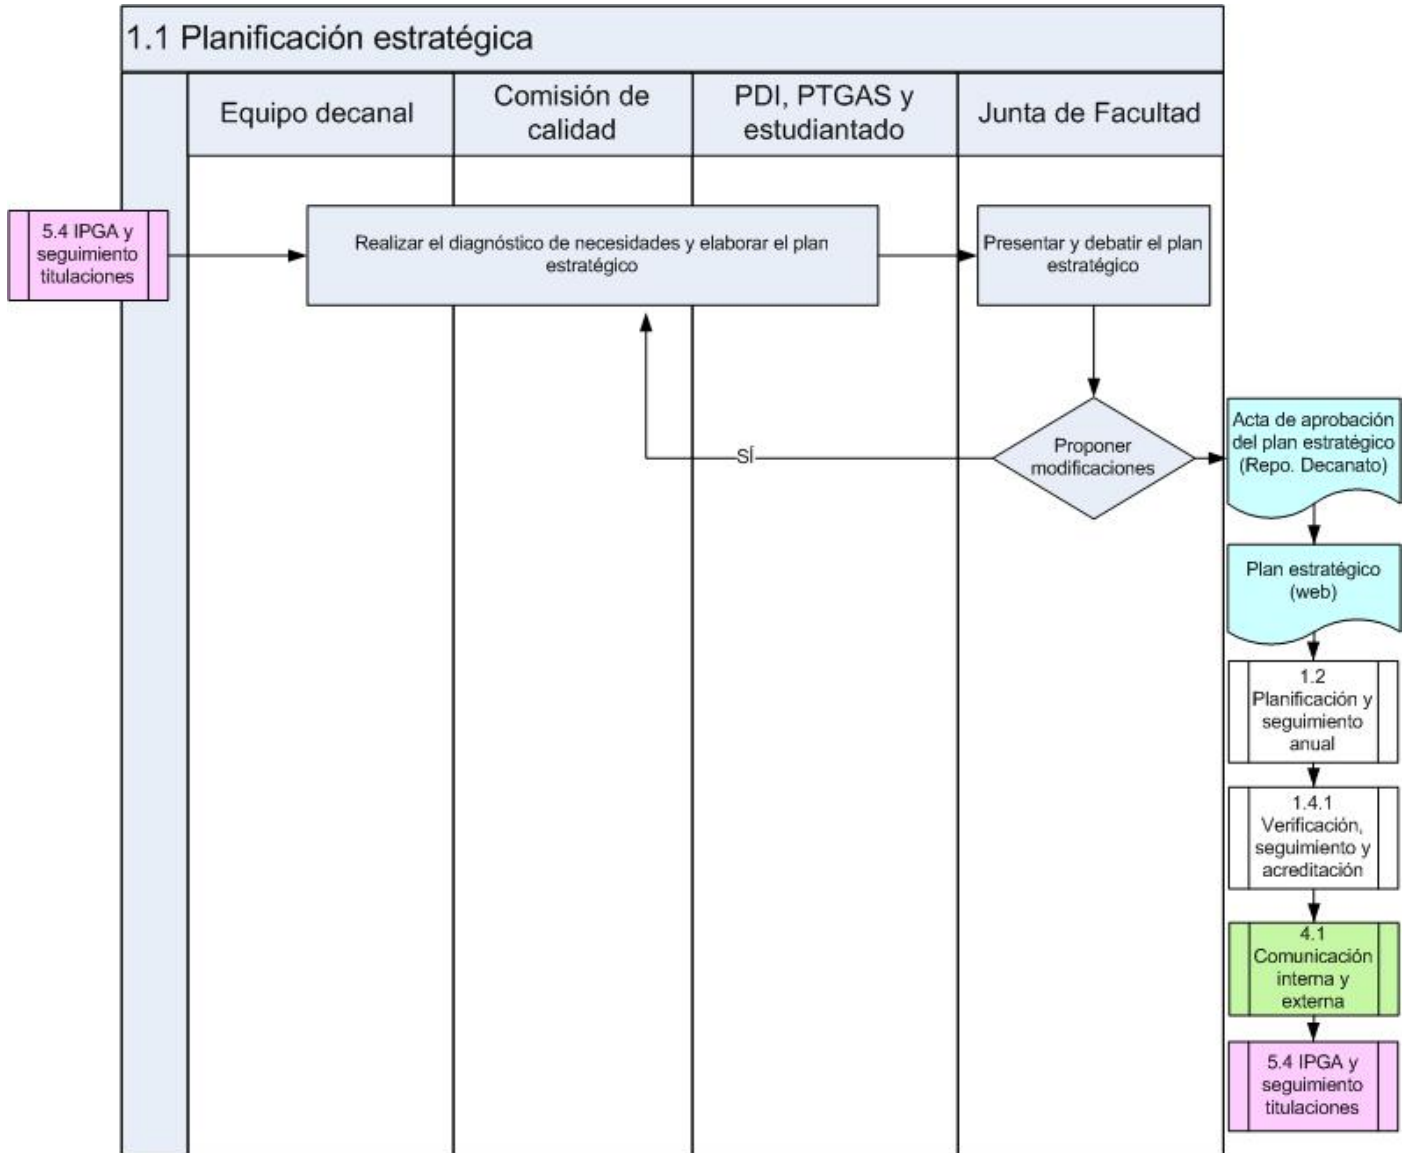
1.1 Planificación estratégica

Equipo decanal

Comisión de calidad

PDI, PTGAS y estudiantado

Junta de Facultad

5.4 IPGA y seguimiento titulaciones

Realizar el diagnóstico de necesidades y elaborar el plan estratégico

Presentar y debatir el plan estratégico

SÍ

Proponer modificaciones

Acta de aprobación del plan estratégico (Repo. Decanato)

Plan estratégico (web)

1.2 Planificación y seguimiento anual

1.4.1 Verificación, seguimiento y acreditación

4.1 Comunicación interna y externa

5.4 IPGA y seguimiento titulaciones